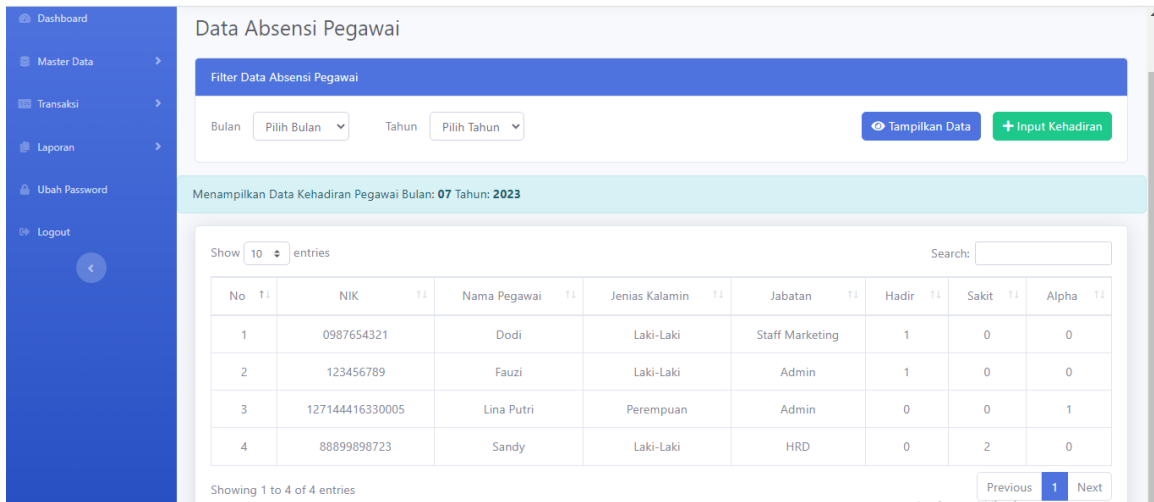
Dashboard

Master Data

Transaksi

Laporan

Ubah Password

Logout

Data Absensi Pegawai

Filter Data Absensi Pegawai

Bulan Pilih Bulan Tahun Pilih Tahun

Tampilkan Data

+ Input Kehadiran

Menampilkan Data Kehadiran Pegawai Bulan: **07** Tahun: **2023**

Show 10 entries

Search:

| No | NIK | Nama Pegawai | Jenias Kalamin | Jabatan | Hadir | Sakit | Alpha |
|---|---|---|---|---|---|---|---|
| 1 | 0987654321 | Dodi | Laki-Laki | Staff Marketing | 1 | 0 | 0 |
| 2 | 123456789 | Fauzi | Laki-Laki | Admin | 1 | 0 | 0 |
| 3 | 127144416330005 | Lina Putri | Perempuan | Admin | 0 | 0 | 1 |
| 4 | 88899898723 | Sandy | Laki-Laki | HRD | 0 | 2 | 0 |

Showing 1 to 4 of 4 entries

Previous 1 Next